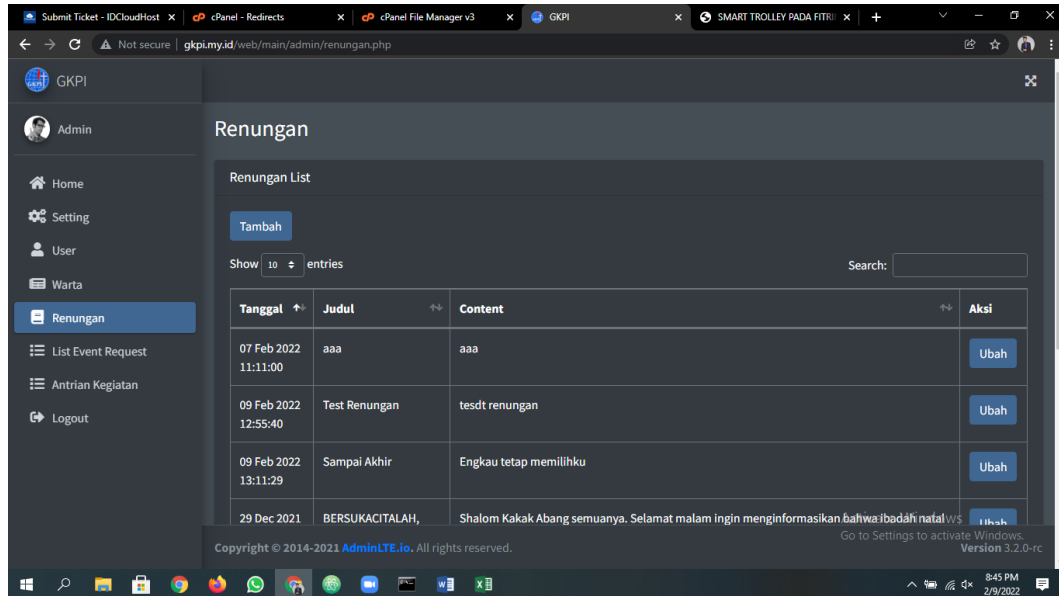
Submit Ticket - IDCloudHost × | cPanel - Redirects × | cPanel File Manager v3 × | GKPI × | SMART TROLLEY PADA FITRI × | +

Not secure | gkpi.my.id/web/main/admin/renungan.php

GKPI

Admin

Home
Setting
User
Warta
Renungan
List Event Request
Antrian Kegiatan
Logout

Renungan

Renungan List

Tambah

Show 10 entries

Search:

| Tanggal | Judul | Content | Aksi |
|---|---|---|---|
| 07 Feb 2022 11:11:00 | aaa | aaa | Ubah |
| 09 Feb 2022 12:55:40 | Test Renungan | tesdt renungan | Ubah |
| 09 Feb 2022 13:11:29 | Sampai Akhir | Engkau tetap memilihku | Ubah |
| 29 Dec 2021 | BERSUKACITALAH, | Shalom Kakak Abang semuanya. Selamat malam ingin menginformasikan bahwa ibadah natal | Ubah |

Copyright © 2014-2021 AdminLTE.io. All rights reserved.

Activate Windows
Go to Settings to activate Windows.

Version 3.2.0-rc

8:45 PM
2/9/2022